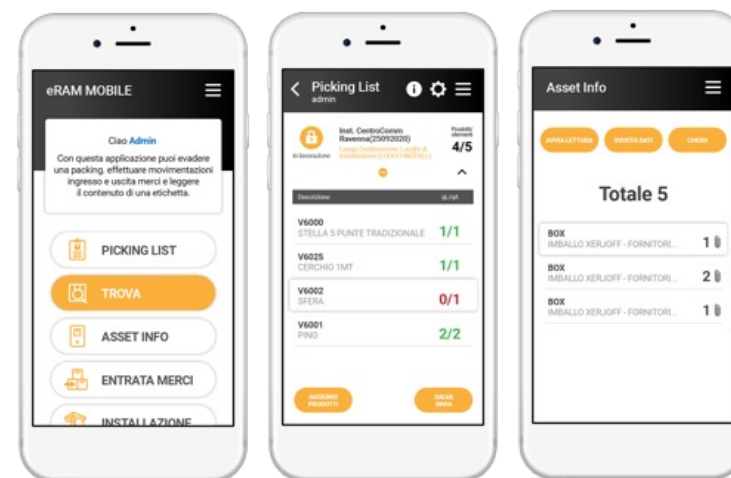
eRAM MOBILE

Ciao Admin
Con questa applicazione puoi evadere una packing, effettuare movimentazioni ingresso e uscita merci e leggere il contenuto di una etichetta.

PICKING LIST

TROVA

ASSET INFO

ENTRATA MERCI

INSTALLAZIONE

Picking List
admin

In lavorazione

Inst. CentroComm Ravenna(25092020)

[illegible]

Prodotti elementi

4/5

Descrizione

Q.tà

V6000
STELLA 5 PUNTE TRADIZIONALE
1/1

V6025
CERCHIO 1MT
1/1

V6002
SFERA
0/1

V6001
PINO
2/2

AGGIUNGI PRODOTTI

SALVA INVIA

Asset Info

AVVIA LETTURA

SVUOTA DATI

CHIUDI

Totale 5

BOX
IMBALLO XERJOFF - FORNITORI...
1

BOX
IMBALLO XERJOFF - FORNITORI...
2

BOX
IMBALLO XERJOFF - FORNITORI...
1